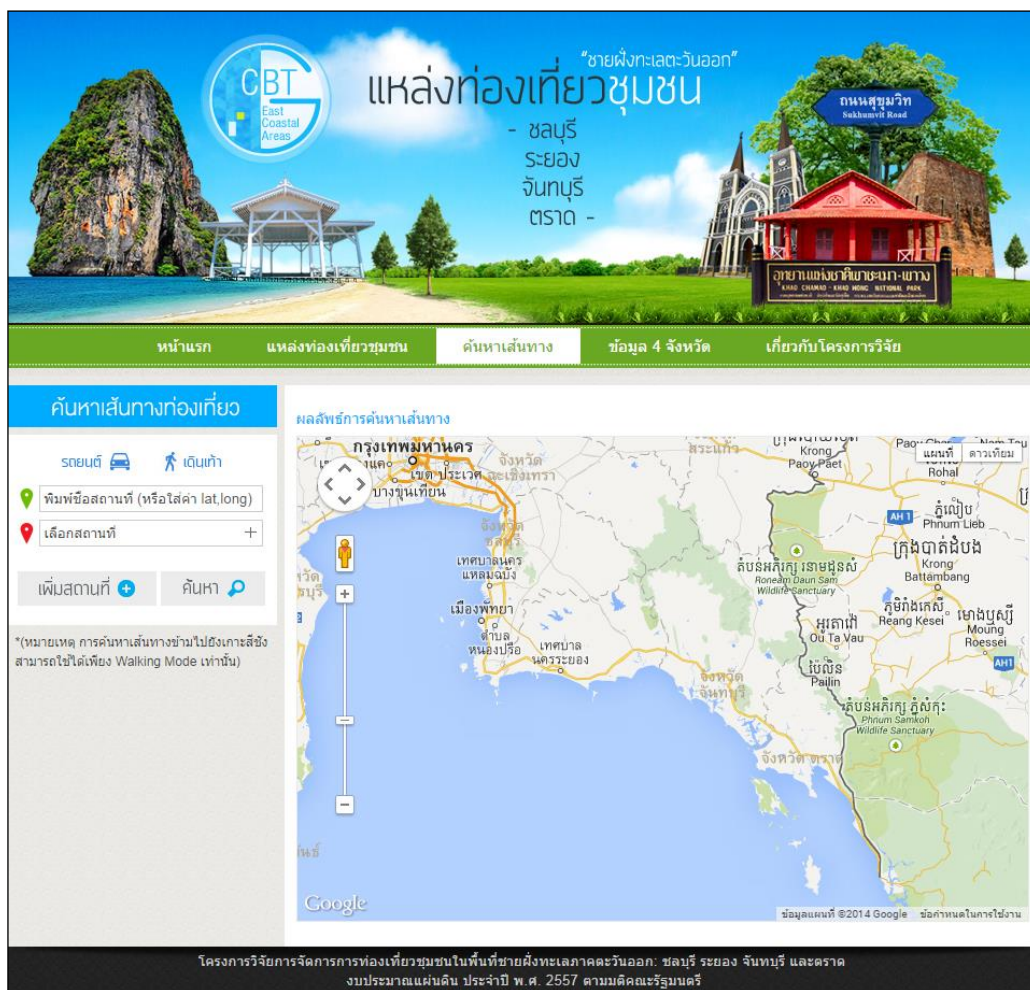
CBT
East Coastal Areas

"ชายฝั่งทะเลตะวันออก"
แหล่งท่องเที่ยวชุมชน
- ชลบุรี
ระยอง
จันทบุรี
ตราด -

ถนนสุขุมวิท
Sukhumvit Road

อุทยานแห่งชาติเขาชะเมา-เขาวง
KHAO CHAMAO - KHAO WONG NATIONAL PARK

หน้าแรก | แหล่งท่องเที่ยวชุมชน | ค้นหาเส้นทาง | ข้อมูล 4 จังหวัด | เกี่ยวกับโครงการวิจัย

ค้นหาเส้นทางท่องเที่ยว

รถยนต์ เดินเท้า

พิมพ์ชื่อสถานที่ (หรือใส่ค่า lat,long)

เลือกสถานที่ +

เพิ่มสถานที่ ค้นหา

*(หมายเหตุ การค้นหาเส้นทางข้ามไปยังเกาะสีชัง สามารถใช้ได้เพียง Walking Mode เท่านั้น)

ผลลัพธ์การค้นหาเส้นทาง

แผนที่ ดาวเทียม

กรุงเทพมหานคร
เขตประเวศ
บางขุนเทียน
จังหวัดฉะเชิงเทรา
จังหวัดชลบุรี
เทศบาลนครแหลมฉบัง
เมืองพัทยา
ตำบลหนองปรือ
เทศบาลนครระยอง
จังหวัดจันทบุรี
จังหวัดตราด
Krong Paoy Paet
Phnum Lieb
Krong Battambang
Roneam Daun Sam Wildlife Sanctuary
Ou Ta Vau
Reang Kesei
Moung Roessei
Pailin
Phnum Samkoh Wildlife Sanctuary
Rohal
AH 1
AH1

Google
ข้อมูลแผนที่ ©2014 Google ข้อกำหนดในการใช้งาน

โครงการวิจัยการจัดการการท่องเที่ยวชุมชนในพื้นที่ชายฝั่งทะเลภาคตะวันออก: ชลบุรี ระยอง จันทบุรี และตราด
งบประมาณแผ่นดิน ประจำปี พ.ศ. 2557 ตามมติคณะรัฐมนตรี